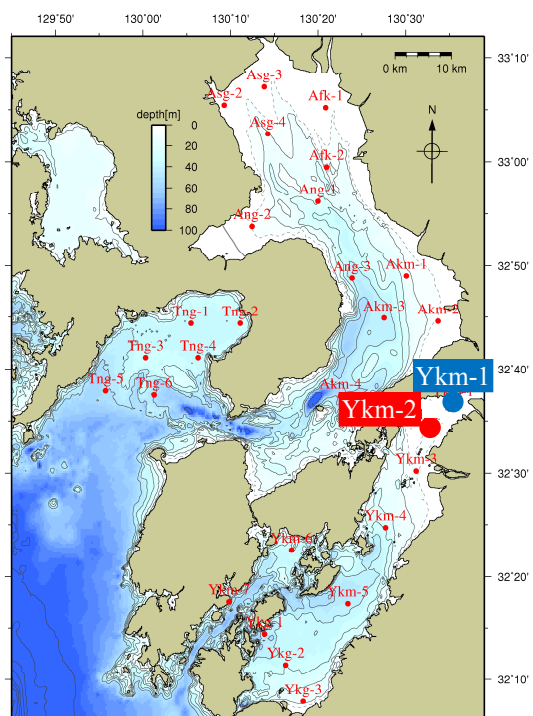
129°50'
130°00'
130°10'
130°20'
130°30'
33°10'
33°00'
32°50'
32°40'
32°30'
32°20'
32°10'

0 km
10 km
N

depth[m]
0
20
40
60
80
100

Asg-3
Asg-2
Asg-4
Afk-1
Afk-2
Ang-1
Ang-2
Ang-3
Akm-1
Akm-3
Akm-2
Tng-1
Tng-2
Tng-3
Tng-4
Tng-5
Tng-6
Akm-4
Ykm-1
Ykm-2
Ykm-3
Ykm-4
Ykm-6
Ykm-7
Ykm-5
Ykg-1
Ykg-2
Ykg-3